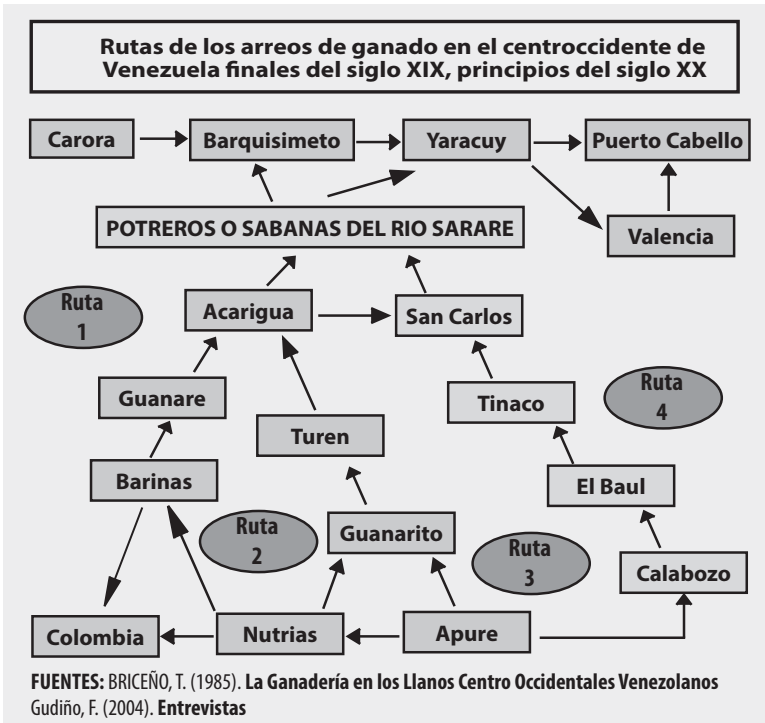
Rutas de los arreos de ganado en el centroccidente de Venezuela finales del siglo XIX, principios del siglo XX

Carora

Barquisimeto

Yaracuy

Puerto Cabello

POTREROS O SABANAS DEL RIO SARARE

Valencia

Ruta 1

Acarigua

San Carlos

Guanare

Tinaco

Ruta 4

Turen

Barinas

El Baul

Ruta 2

Guanarito

Ruta 3

Calabozo

Colombia

Nutrias

Apure

FUENTES: BRICEÑO, T. (1985). La Ganadería en los Llanos Centro Occidentales Venezolanos Gudiño, F. (2004). Entrevistas